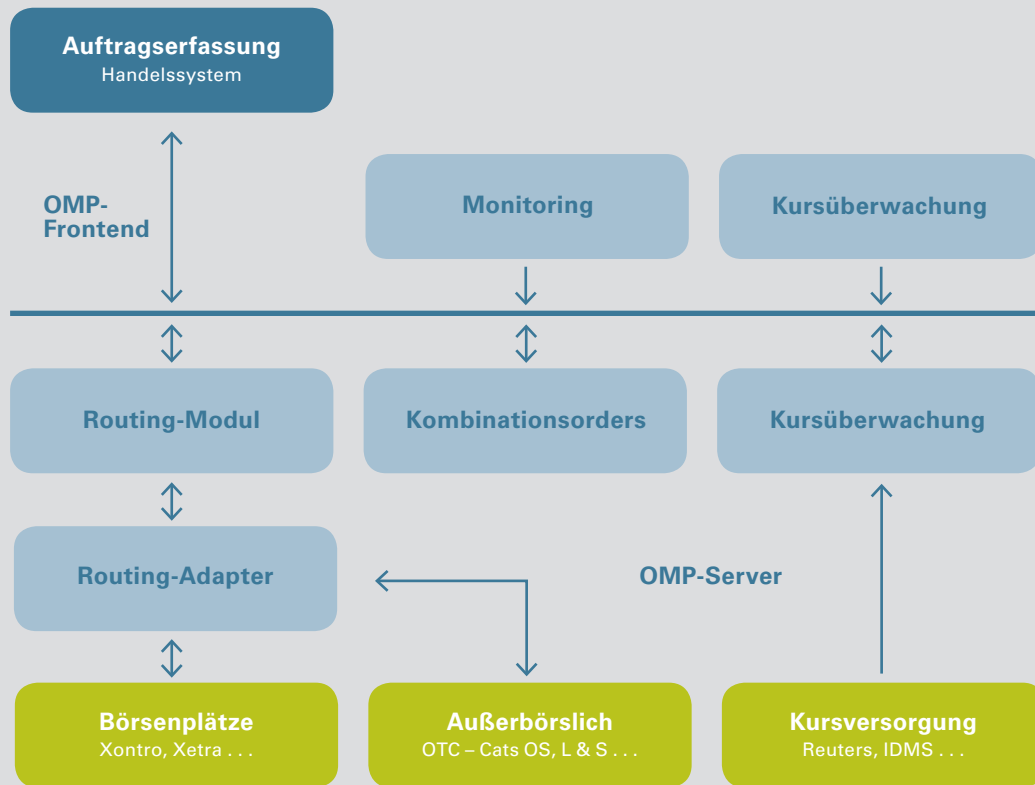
Auftragserfassung
Handelssystem

OMP-Frontend

Monitoring

Kursüberwachung

Routing-Modul

Kombinationsorders

Kursüberwachung

Routing-Adapter

OMP-Server

Börsenplätze
Xontro, Xetra . . .

Außerbörslich
OTC – Cats OS, L & S . . .

Kursversorgung
Reuters, IDMS . . .